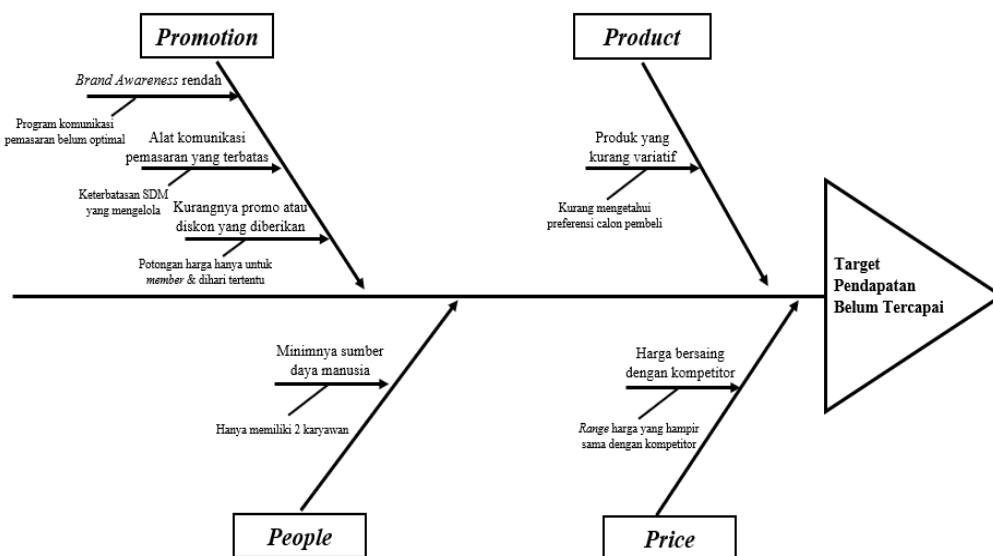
Promotion

Brand Awareness rendah

Program komunikasi pemasaran belum optimal

Alat komunikasi pemasaran yang terbatas

Keterbatasan SDM yang mengelola

Kurangnya promo atau diskon yang diberikan

Potongan harga hanya untuk member & dihari tertentu

Product

Produk yang kurang variatif

Kurang mengetahui preferensi calon pembeli

Target Pendapatan Belum Tercapai

Minimnya sumber daya manusia

Hanya memiliki 2 karyawan

People

Harga bersaing dengan kompetitor

Range harga yang hampir sama dengan kompetitor

Price